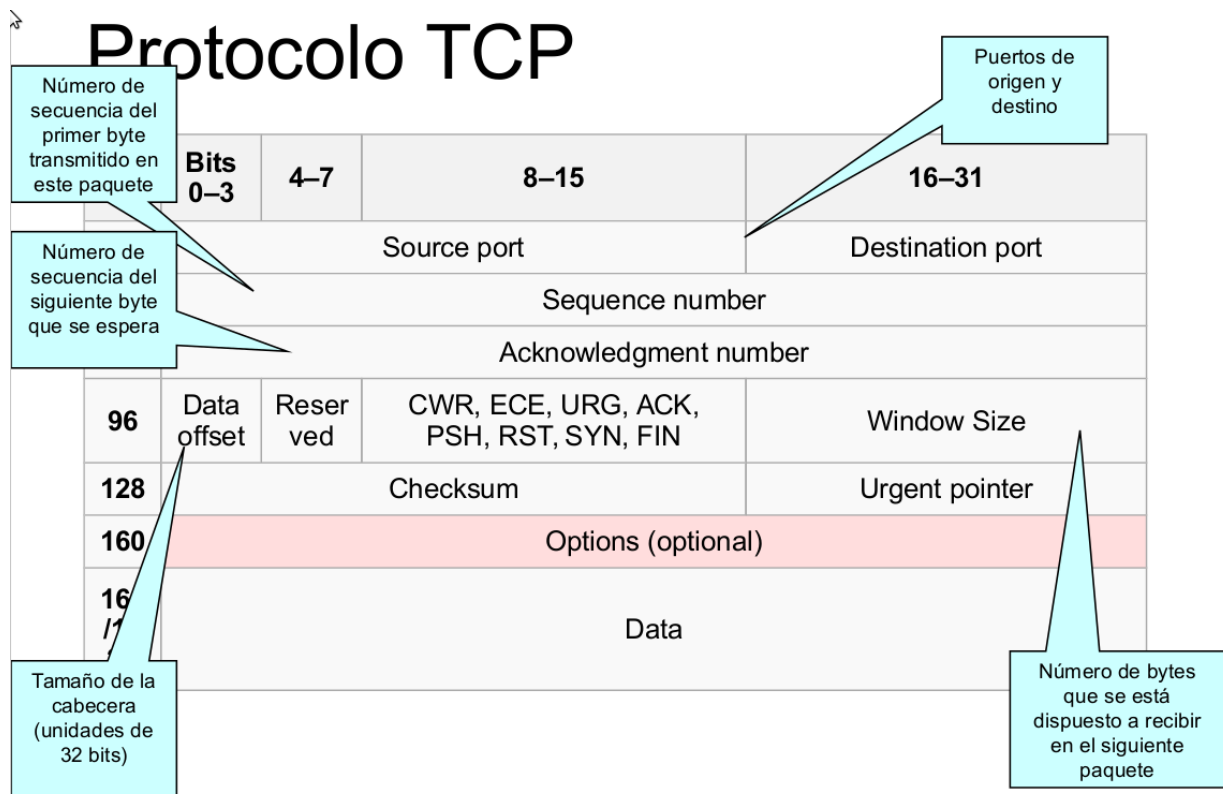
Protocolo TCP

Número de secuencia del primer byte transmitido en este paquete

Puertos de origen y destino

Número de secuencia del siguiente byte que se espera

| | Bits 0–3 | 4–7 | 8–15 | 16–31 |
|---|---|---|---|---|
| | Source port | | | Destination port |
| | Sequence number | | | |
| | Acknowledgment number | | | |
| 96 | Data offset | Reser ved | CWR, ECE, URG, ACK, PSH, RST, SYN, FIN | Window Size |
| 128 | Checksum | | | Urgent pointer |
| 160 | Options (optional) | | | |
| 16 /1 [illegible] | Data | | | |

Tamaño de la cabecera (unidades de 32 bits)

Número de bytes que se está dispuesto a recibir en el siguiente paquete